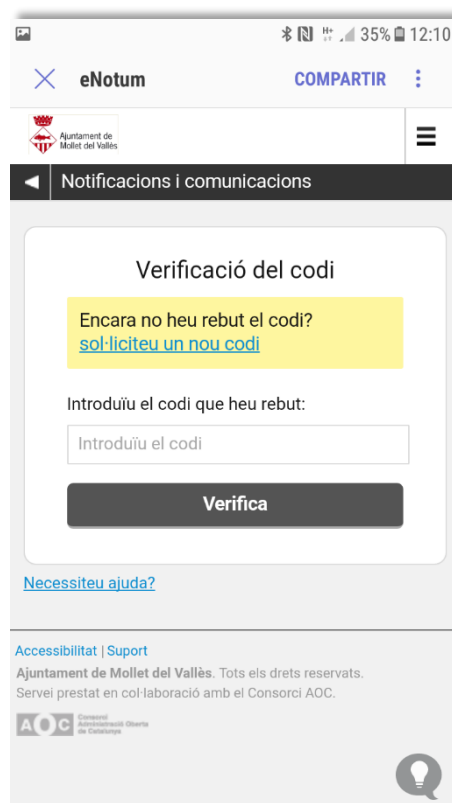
35% 12:10

eNotum COMPARTIR

Ajuntament de Mollet del Vallès

Notificacions i comunicacions

Verificació del codi

Encara no heu rebut el codi?
sol·liciteu un nou codi

Introduïu el codi que heu rebut:

Introduïu el codi

Verifica

Necessiteu ajuda?

Accessibilitat | Suport

Ajuntament de Mollet del Vallès. Tots els drets reservats.
Servei prestat en col·laboració amb el Consorci AOC.

AOC Consorci Administració Oberta de Catalunya